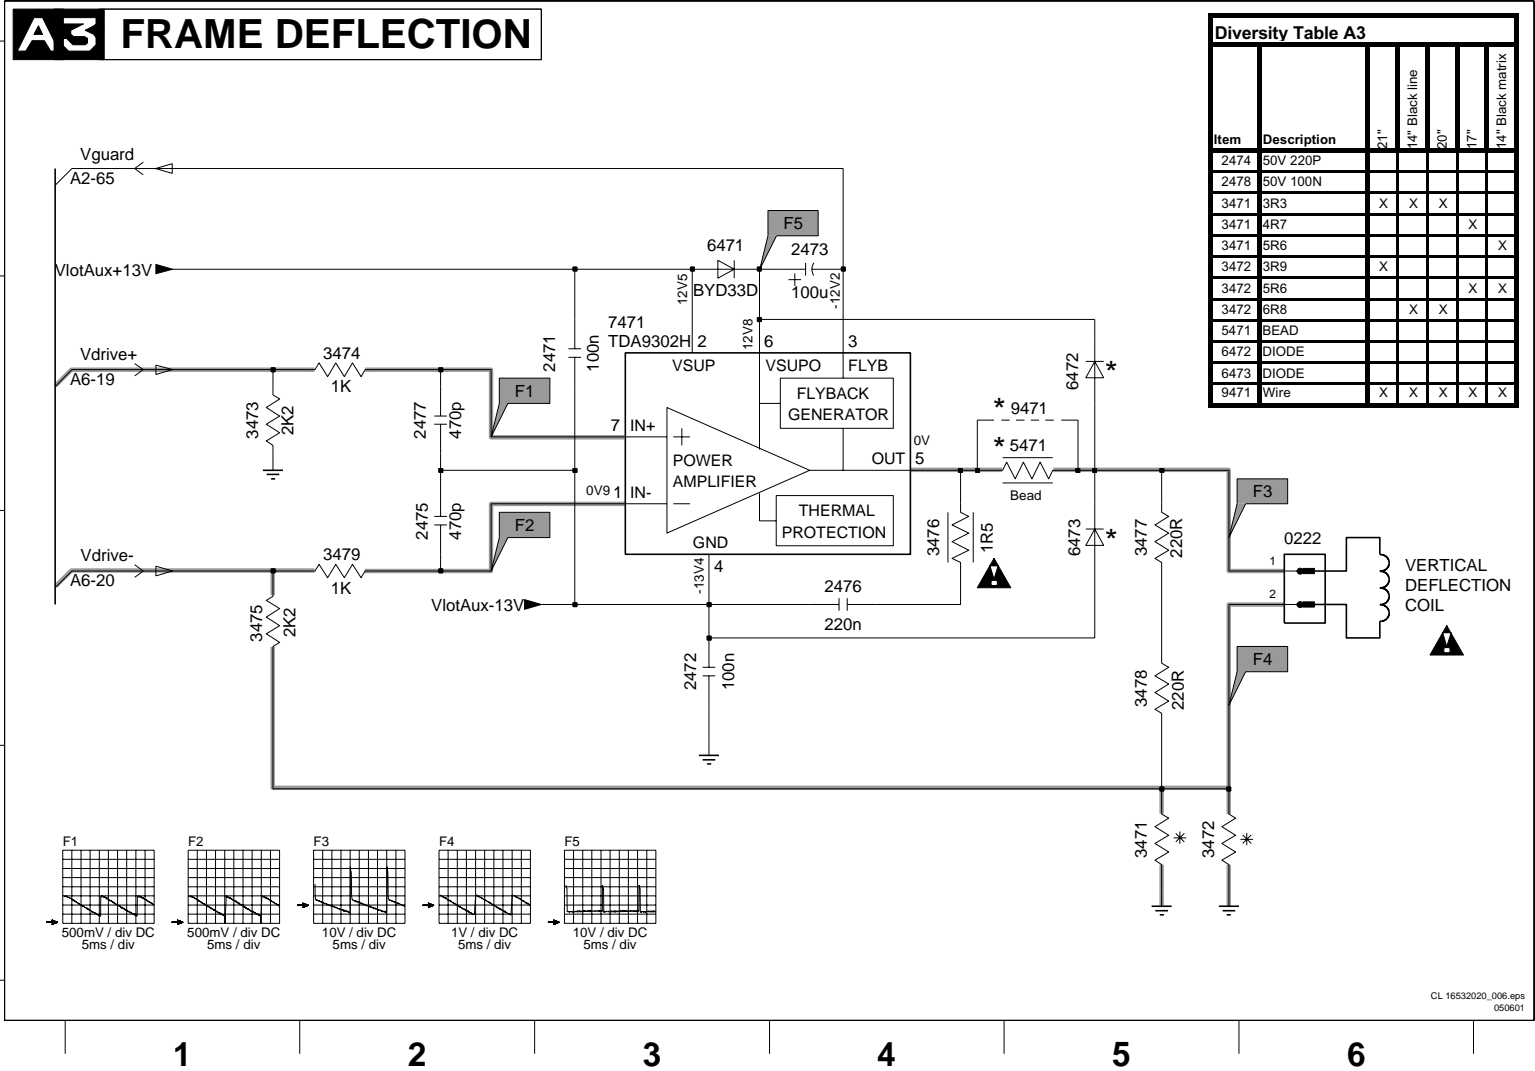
A3 FRAME DEFLECTION

| Diversity Table A3 | | | | | | |
|---|---|---|---|---|---|---|
| Item | Description | 21" | 14" Black line | 20" | 17" | 14" Black matrix |
| 2474 | 50V 220P | | | | | |
| 2478 | 50V 100N | | | | | |
| 3471 | 3R3 | X | X | X | | |
| 3471 | 4R7 | | | | X | |
| 3471 | 5R6 | | | | | X |
| 3472 | 3R9 | X | | | | |
| 3472 | 5R6 | | | | X | X |
| 3472 | 6R8 | | X | X | | |
| 5471 | BEAD | | | | | |
| 6472 | DIODE | | | | | |
| 6473 | DIODE | | | | | |
| 9471 | Wire | X | X | X | X | X |

Vguard
A2-65
VlotAux+13V
Vdrive+
A6-19
Vdrive-
A6-20
VlotAux-13V
3474 1K
3473 2K2
3479 1K
3475 2K2
2477 470p
2475 470p
2471 100n
F1 F2 F3 F4 F5
6471 BYD33D
2473 100u
12V5 -12V2 12V8
7471 TDA9302H
2 6 3
VSUP VSUPO FLYB
FLYBACK GENERATOR
7 IN+
0V9 1 IN-
POWER AMPLIFIER
THERMAL PROTECTION
GND
-13V4 4
OUT 5
0V
* 9471
* 5471
Bead
6472 *
6473 *
3476 1R5
2476 220n
2472 100n
3477 220R
3478 220R
0222
1
2
VERTICAL DEFLECTION COIL
3471 *
3472 *

F1 500mV / div DC 5ms / div
F2 500mV / div DC 5ms / div
F3 10V / div DC 5ms / div
F4 1V / div DC 5ms / div
F5 10V / div DC 5ms / div

CL 16532020_006.eps 050601

1 2 3 4 5 6